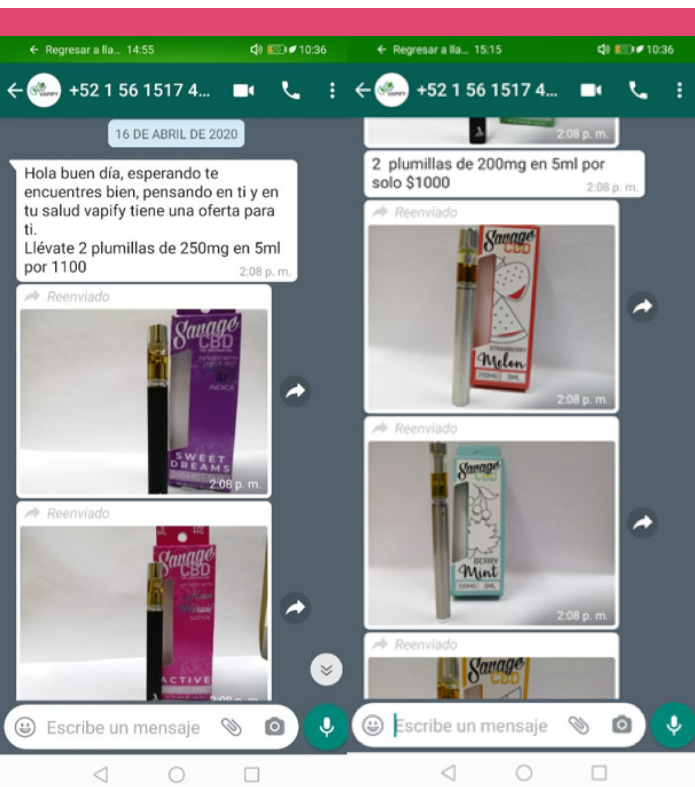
← Regresar a lla... 14:55 10:36

← +52 1 56 1517 4...

16 DE ABRIL DE 2020

Hola buen día, esperando te encuentres bien, pensando en ti y en tu salud vapify tiene una oferta para ti.
Llévate 2 plumillas de 250mg en 5ml por 1100 2:08 p. m.

Reenviado

Savage CBD
INDICA
SWEET DREAMS
2:08 p. m.

Reenviado

Savage CBD
SATIVA
ACTIVE
2:08 p. m.

Escribe un mensaje

← Regresar a lla... 15:15 10:36

← +52 1 56 1517 4...

2:08 p. m.

2 plumillas de 200mg en 5ml por solo $1000 2:08 p. m.

Reenviado

Savage CBD
STRAWBERRY
Melon
200MG 5ML
2:08 p. m.

Reenviado

Savage CBD
BERRY
Mint
200MG 5ML
2:08 p. m.

Reenviado

Savage CBD

Escribe un mensaje